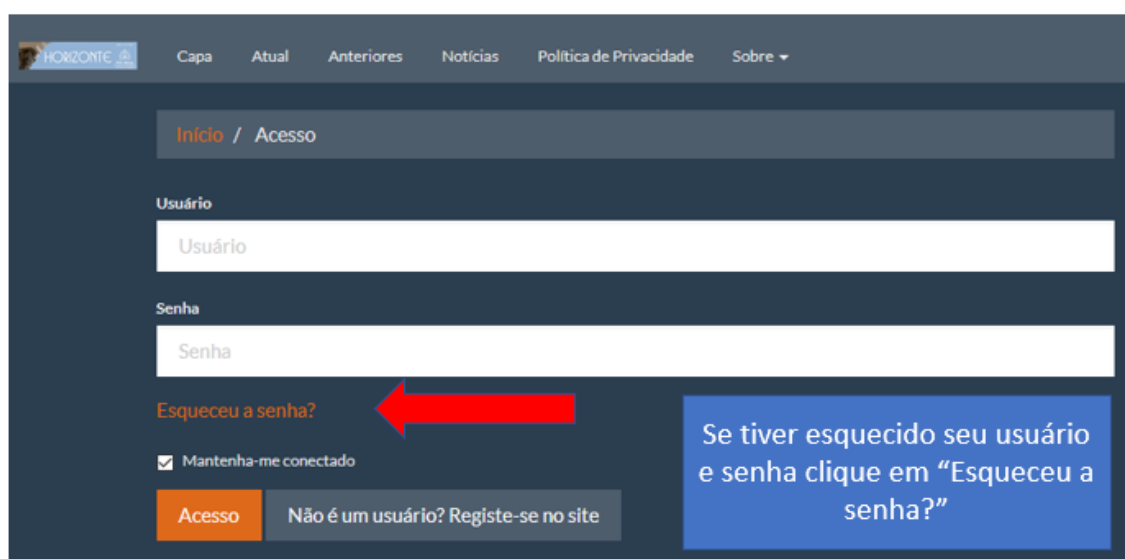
HORIZONTE

Capa Atual Anteriores Notícias Política de Privacidade Sobre

Início / Acesso

Usuário

Usuário

Senha

Senha

Esqueceu a senha?

Mantenha-me conectado

Acesso

Não é um usuário? Registe-se no site

Se tiver esquecido seu usuário e senha clique em "Esqueceu a senha?"